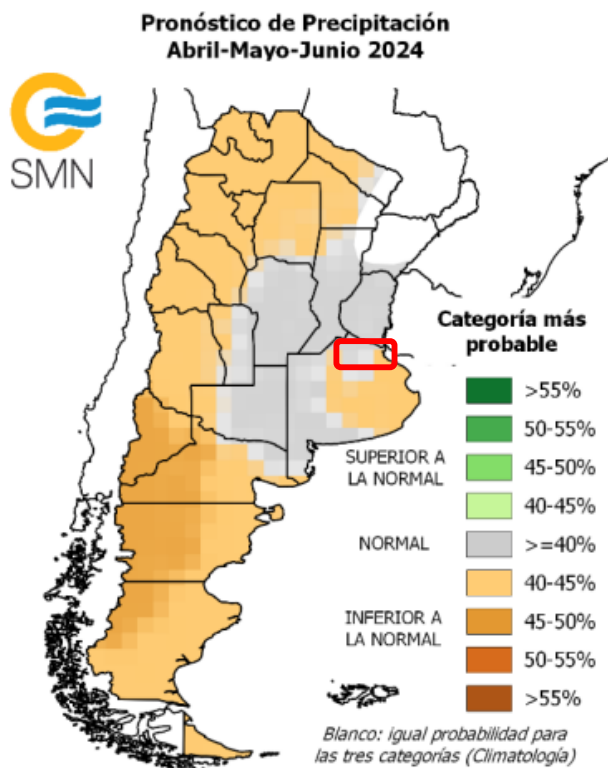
Pronóstico de Precipitación
Abril-Mayo-Junio 2024

SMN

Categoría más probable

SUPERIOR A LA NORMAL
>55%
50-55%
45-50%
40-45%

NORMAL
>=40%

INFERIOR A LA NORMAL
40-45%
45-50%
50-55%
>55%

Blanco: igual probabilidad para las tres categorías (Climatología)